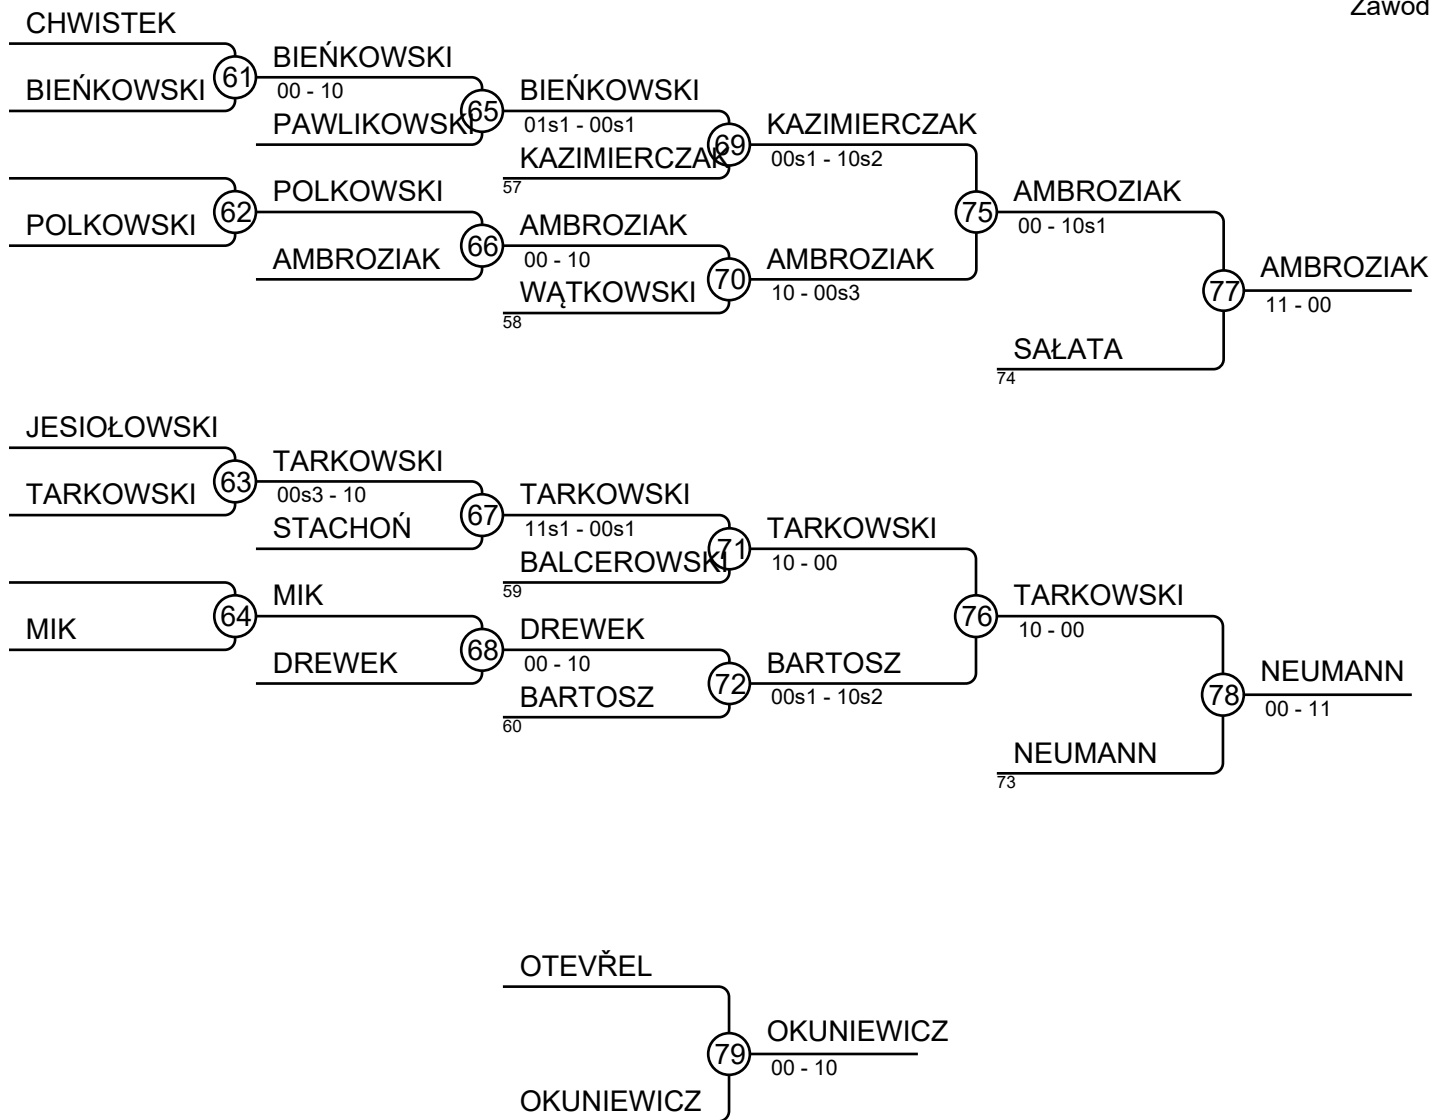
Zawod

CHWISTEK
BIEŃKOWSKI
61
BIEŃKOWSKI
00 - 10
PAWLIKOWSKI
65
BIEŃKOWSKI
01s1 - 00s1
KAZIMIERCZAK
57
69
KAZIMIERCZAK
00s1 - 10s2

POLKOWSKI
62
POLKOWSKI
AMBROZIAK
66
AMBROZIAK
00 - 10
WĄTKOWSKI
58
70
AMBROZIAK
10 - 00s3

75
AMBROZIAK
00 - 10s1

77
AMBROZIAK
11 - 00
SAŁATA
74

JESIOŁOWSKI
TARKOWSKI
63
TARKOWSKI
00s3 - 10
STACHOŃ
67
TARKOWSKI
11s1 - 00s1
BALCEROWSKI
59
71
TARKOWSKI
10 - 00

MIK
64
MIK
DREWEK
68
DREWEK
00 - 10
BARTOSZ
60
72
BARTOSZ
00s1 - 10s2

76
TARKOWSKI
10 - 00

78
NEUMANN
00 - 11
NEUMANN
73

OTEVŘEL
79
OKUNIEWICZ
00 - 10
OKUNIEWICZ